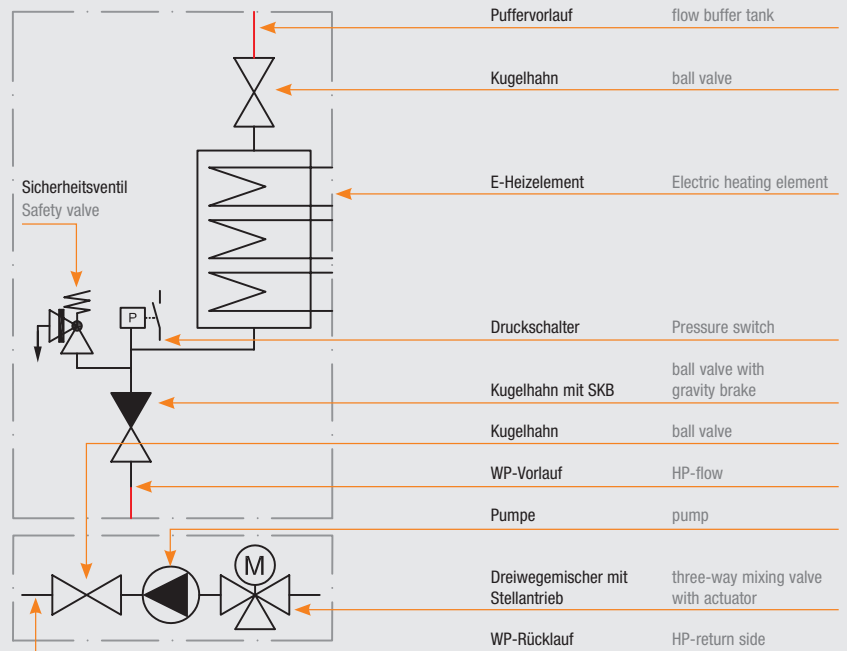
Puffervorlauf flow buffer tank

Kugelhahn ball valve

E-Heizelement Electric heating element

Sicherheitsventil
Safety valve

P

Druckschalter Pressure switch

Kugelhahn mit SKB ball valve with gravity brake

Kugelhahn ball valve

WP-Vorlauf HP-flow

Pumpe pump

M

Dreiwegemischer mit Stellantrieb three-way mixing valve with actuator

WP-Rücklauf HP-return side